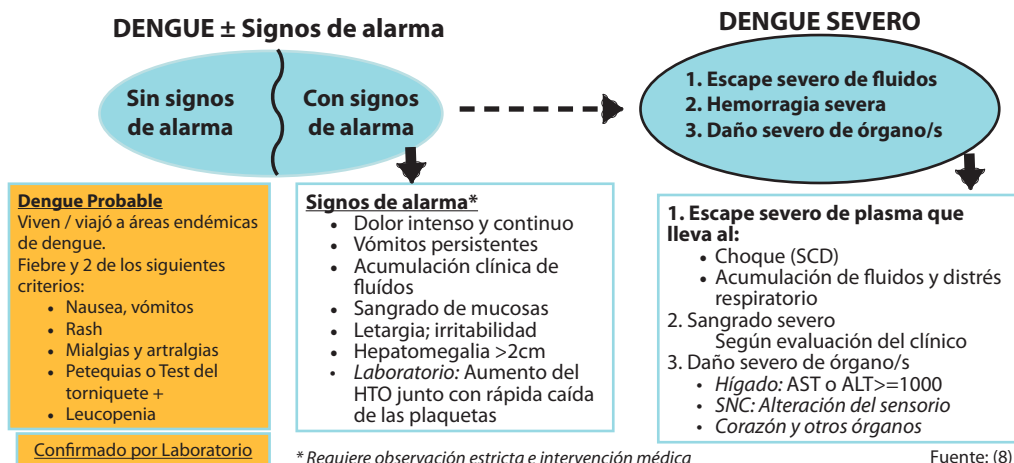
DENGUE ± Signos de alarma

Sin signos de alarma

Con signos de alarma

DENGUE SEVERO

1. Escape severo de fluidos
2. Hemorragia severa
3. Daño severo de órgano/s

Dengue Probable
Viven / viajó a áreas endémicas de dengue.
Fiebre y 2 de los siguientes criterios:
• Nausea, vómitos
• Rash
• Mialgias y artralgias
• Petequias o Test del torniquete +
• Leucopenia

Confirmado por Laboratorio

Signos de alarma*
• Dolor intenso y continuo
• Vómitos persistentes
• Acumulación clínica de fluídos
• Sangrado de mucosas
• Letargia; irritabilidad
• Hepatomegalia >2cm
• Laboratorio: Aumento del HTO junto con rápida caída de las plaquetas

* Requiere observación estricta e intervención médica

1. Escape severo de plasma que lleva al:
• Choque (SCD)
• Acumulación de fluidos y distrés respiratorio
2. Sangrado severo
Según evaluación del clínico
3. Daño severo de órgano/s
• Hígado: AST o ALT>=1000
• SNC: Alteración del sensorio
• Corazón y otros órganos

Fuente: (8)